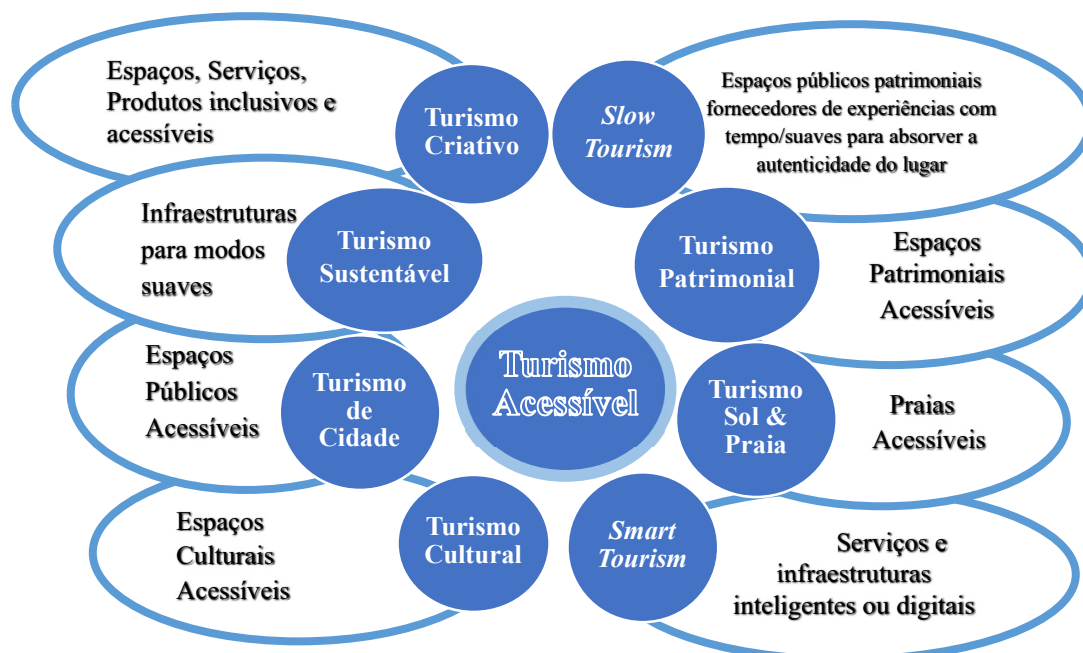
Espaços, Serviços, Produtos inclusivos e acessíveis

Turismo Criativo

Slow Tourism

Espaços públicos patrimoniais fornecedores de experiências com tempo/suaves para absorver a autenticidade do lugar

Infraestruturas para modos suaves

Turismo Sustentável

Turismo Patrimonial

Espaços Patrimoniais Acessíveis

Turismo Acessível

Espaços Públicos Acessíveis

Turismo de Cidade

Turismo Sol & Praia

Praias Acessíveis

Espaços Culturais Acessíveis

Turismo Cultural

Smart Tourism

Serviços e infraestruturas inteligentes ou digitais